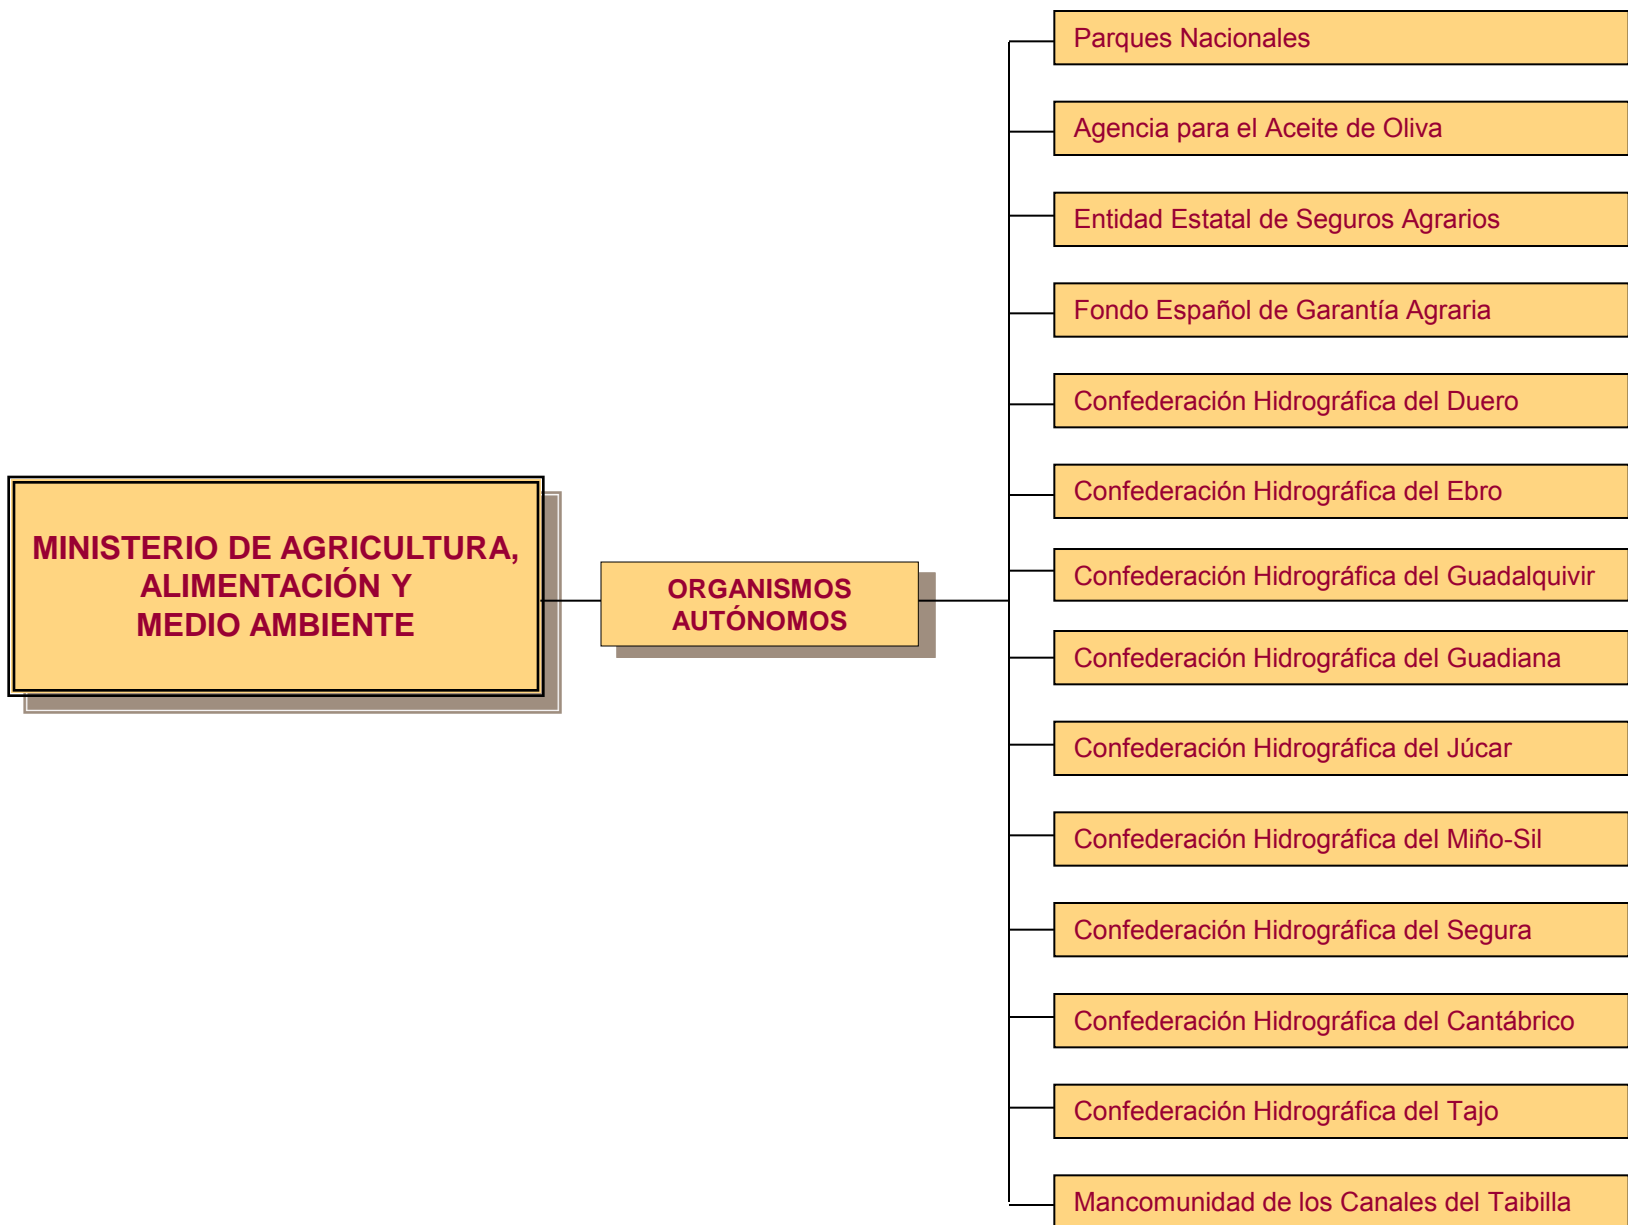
MINISTERIO DE AGRICULTURA, ALIMENTACIÓN Y MEDIO AMBIENTE

ORGANISMOS AUTÓNOMOS

Parques Nacionales

Agencia para el Aceite de Oliva

Entidad Estatal de Seguros Agrarios

Fondo Español de Garantía Agraria

Confederación Hidrográfica del Duero

Confederación Hidrográfica del Ebro

Confederación Hidrográfica del Guadalquivir

Confederación Hidrográfica del Guadiana

Confederación Hidrográfica del Júcar

Confederación Hidrográfica del Miño-Sil

Confederación Hidrográfica del Segura

Confederación Hidrográfica del Cantábrico

Confederación Hidrográfica del Tajo

Mancomunidad de los Canales del Taibilla